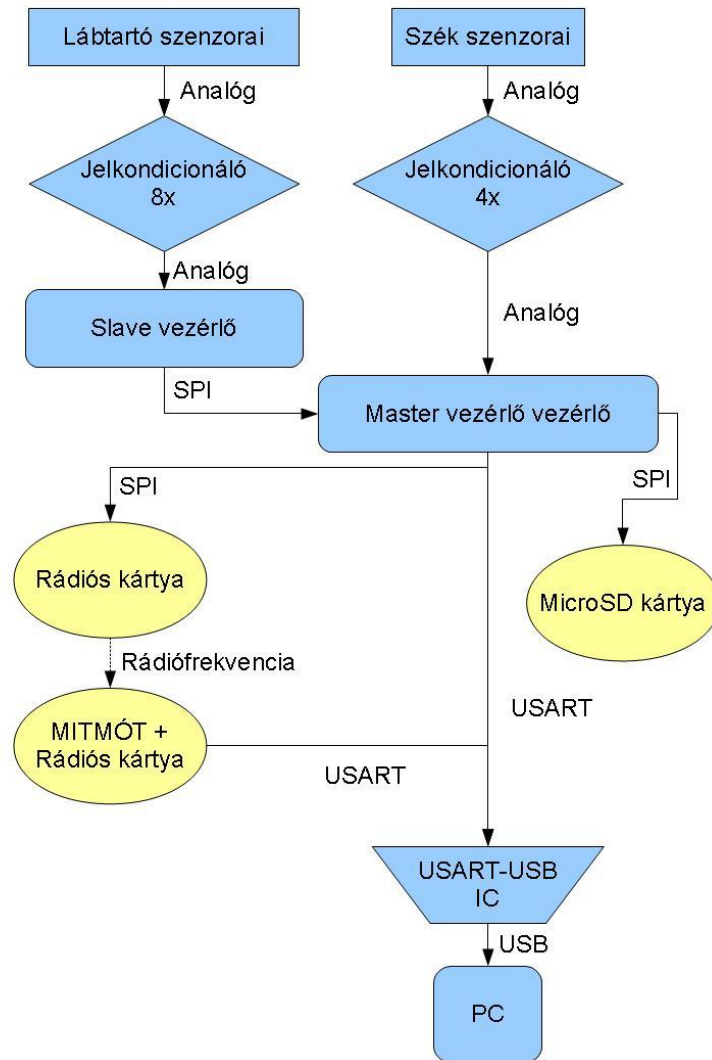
Lábtartó szenzorai

Szék szenzorai

Analóg

Analóg

Jelkondicionáló 8x

Jelkondicionáló 4x

Analóg

Slave vezérlő

Analóg

SPI

Master vezérlő vezérlő

SPI

SPI

Rádiós kártya

MicroSD kártya

Rádiófrekvencia

USART

MITMÓT + Rádiós kártya

USART

USART-USB IC

USB

PC